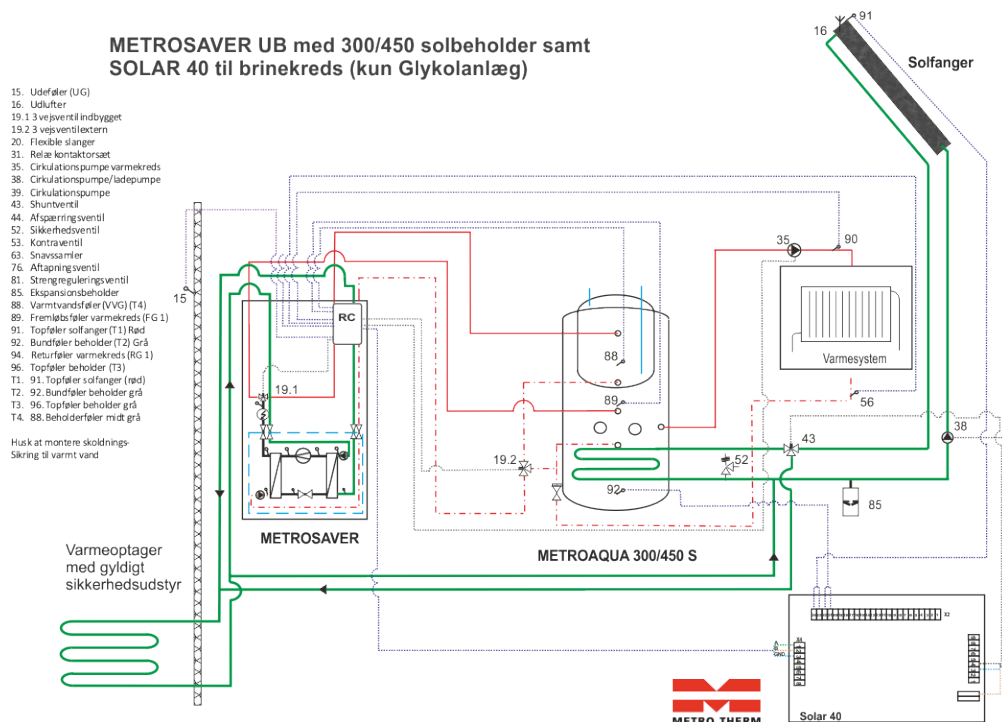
METROSAVER UB med 300/450 solbeholder samt SOLAR 40 til brinekreds (kun Glykolanlæg)

15. Udeføler (UG)
16. Udlufter
19.1 3 vejsventil indbygget
19.2 3 vejsventil extern
20. Flexible slanger
31. Relæ kontaktorsæt
35. Cirkulationspumpe varmekreds
38. Cirkulationspumpe/ladepumpe
39. Cirkulationspumpe
43. Shuntventil
44. Afspærringsventil
52. Sikkerhedsventil
53. Kontraventil
63. Snavssamler
76. Aftapningsventil
81. Strengreguleringsventil
85. Ekspansionsbeholder
88. Varmtvandsføler (VVG) (T4)
89. Fremløbsføler varmekreds (FG 1)
91. Topføler solfanger (T1) Rød
92. Bundføler beholder (T2) Grå
94. Returføler varmekreds (RG 1)
96. Topføler beholder (T3)
T1. 91. Topføler solfanger (rød)
T2. 92. Bundføler beholder grå
T3. 96. Topføler beholder grå
T4. 88. Beholderføler midt grå

Husk at montere skoldnings-
Sikring til varmt vand

16
91
Solfanger
35
90
15
RC
88
Varmesystem
19.1
89
56
43
38
19.2
52
92
85
METROSAVER
METROAQUA 300/450 S
Varmeoptager med gyldigt sikkerhedsudstyr
METRO THERM
Solar 40